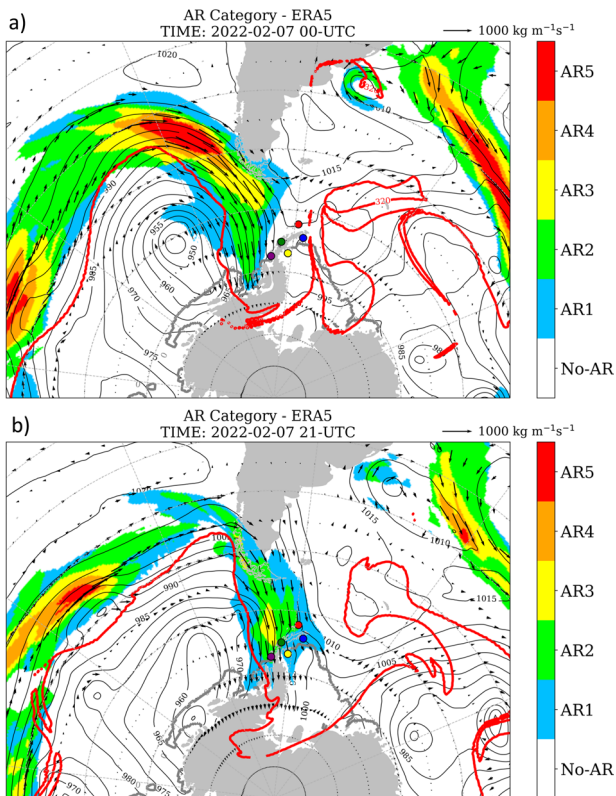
a)
AR Category - ERA5
TIME: 2022-02-07 00-UTC
1000 kg m$^{-1}$s$^{-1}$
AR5
AR4
AR3
AR2
AR1
No-AR
1020
1010
1015
320
990
955
950
960
970
985
975
995
985

b)
AR Category - ERA5
TIME: 2022-02-07 21-UTC
1000 kg m$^{-1}$s$^{-1}$
AR5
AR4
AR3
AR2
AR1
No-AR
1015
1010
1015
1000
990
985
1010
1005
960
970
1000
965
980
975
970
985